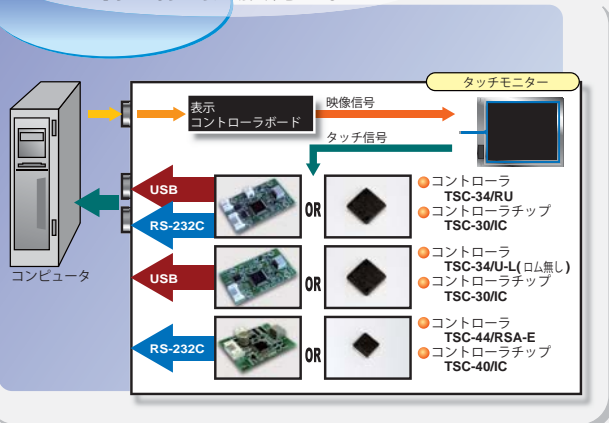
タッチモニター

表示
コントローラボード

映像信号

タッチ信号

USB

RS-232C

OR

コントローラ
TSC-34/RU
コントローラチップ
TSC-30/IC

USB

OR

コントローラ
TSC-34/U-L(ロム無し)
コントローラチップ
TSC-30/IC

RS-232C

OR

コントローラ
TSC-44/RSA-E
コントローラチップ
TSC-40/IC

コンピュータ